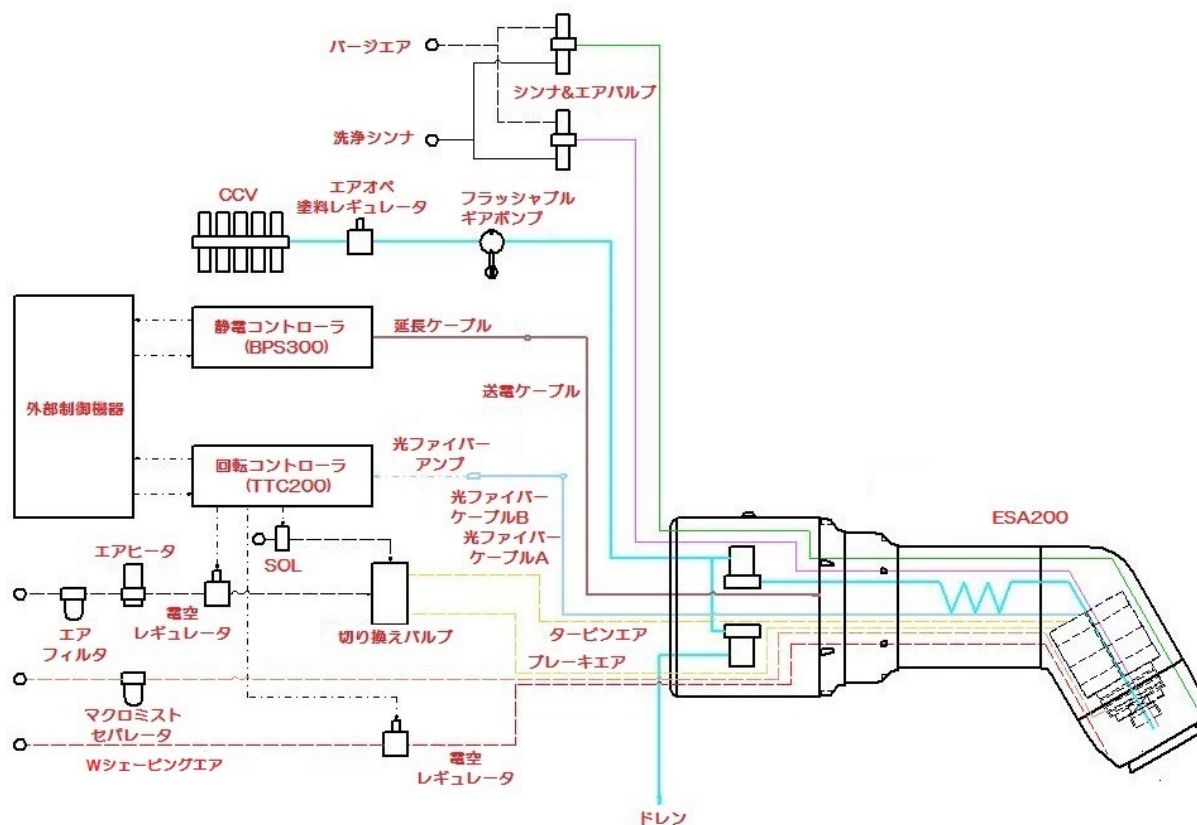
パージエア

シンナ&エアバルブ

洗浄シンナ

CCV

エアオペ
塗料レギュレータ

フラッシャブル
ギアポンプ

静電コントローラ
(BPS300)

延長ケーブル

送電ケーブル

外部制御機器

回転コントローラ
(TTC200)

光ファイバー
アンプ

光ファイバー
ケーブルB

光ファイバー
ケーブルA

ESA200

エアヒータ

SOL

エア
フィルタ

電空
レギュレータ

切り換えバルブ

タービンエア

ブレーキエア

マクロミスト
セパレータ

Wシェーピングエア

電空
レギュレータ

ドレン